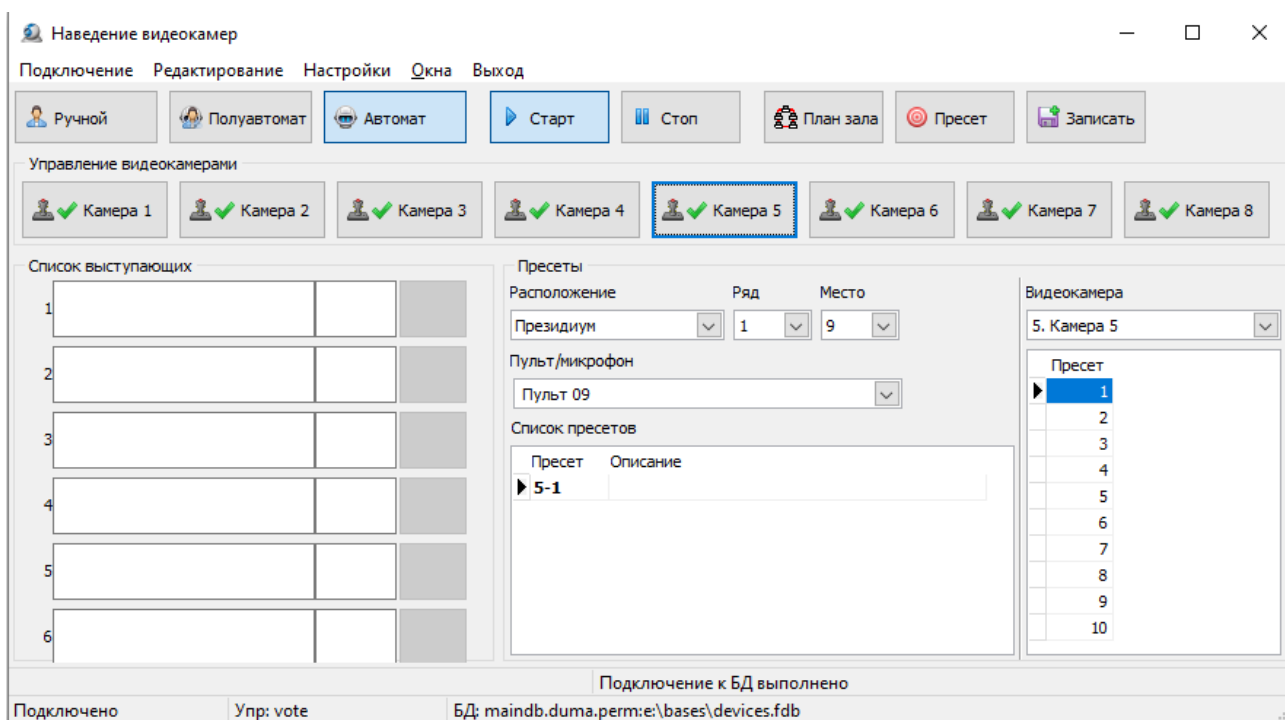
Наведение видеокамер

Подключение Редактирование Настройки Окна Выход

Ручной Полуавтомат Автомат Старт Стоп План зала Пресет Записать

Управление видеокамерами

Камера 1 Камера 2 Камера 3 Камера 4 Камера 5 Камера 6 Камера 7 Камера 8

Список выступающих

1
2
3
4
5
6

Пресеты

Расположение Ряд Место

Президиум 1 9

Пульт/микрофон

Пульт 09

Список пресетов

| Пресет | Описание |
|---|---|
| 5-1 | |

Видеокамера

5. Камера 5

| Пресет |
|---|
| 1 |
| 2 |
| 3 |
| 4 |
| 5 |
| 6 |
| 7 |
| 8 |
| 9 |
| 10 |

Подключение к БД выполнено

Подключено Упр: vote БД: maindb.duma.perm:e:\bases\devices.fdb